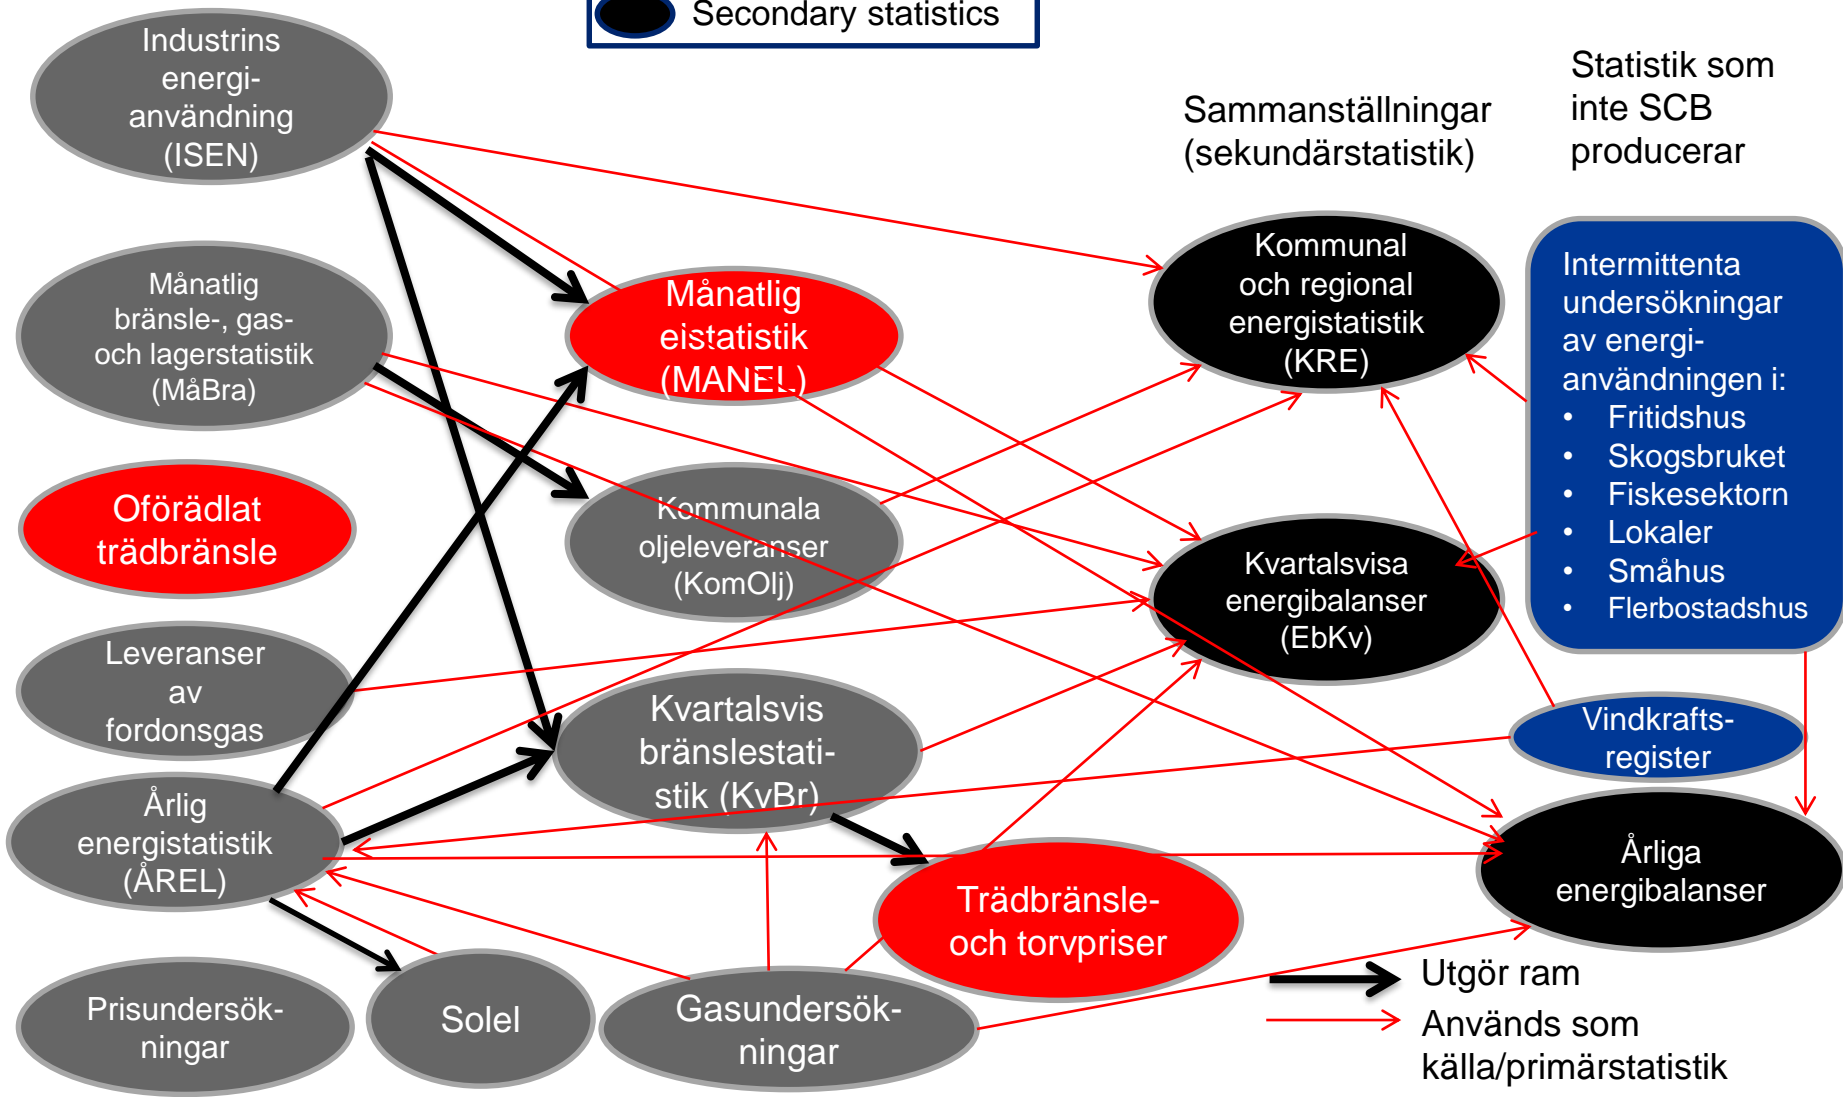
Secondary statistics

Industrins energianvändning (ISEN)

Sammanställningar (sekundärstatistik)

Statistik som inte SCB producerar

Månatlig bränsle-, gas- och lagerstatistik (MåBra)

Månatlig elstatistik (MANEL)

Kommunal och regional energistatistik (KRE)

Intermittenta undersökningar av energianvändningen i:
• Fritidshus
• Skogsbruket
• Fiskesektorn
• Lokaler
• Småhus
• Flerbostadshus

Oförädlat trädbränsle

Kommunala oljeleveranser (KomOlj)

Kvartalsvisa energibalanser (EbKv)

Leveranser av fordonsgas

Kvartalsvis bränslestatistik (KvBr)

Vindkraftsregister

Årlig energistatistik (ÅREL)

Årliga energibalanser

Trädbränsle- och torvpriser

Prisundersökningar

Solel

Gasundersökningar

Utgör ram

Används som källa/primärstatistik